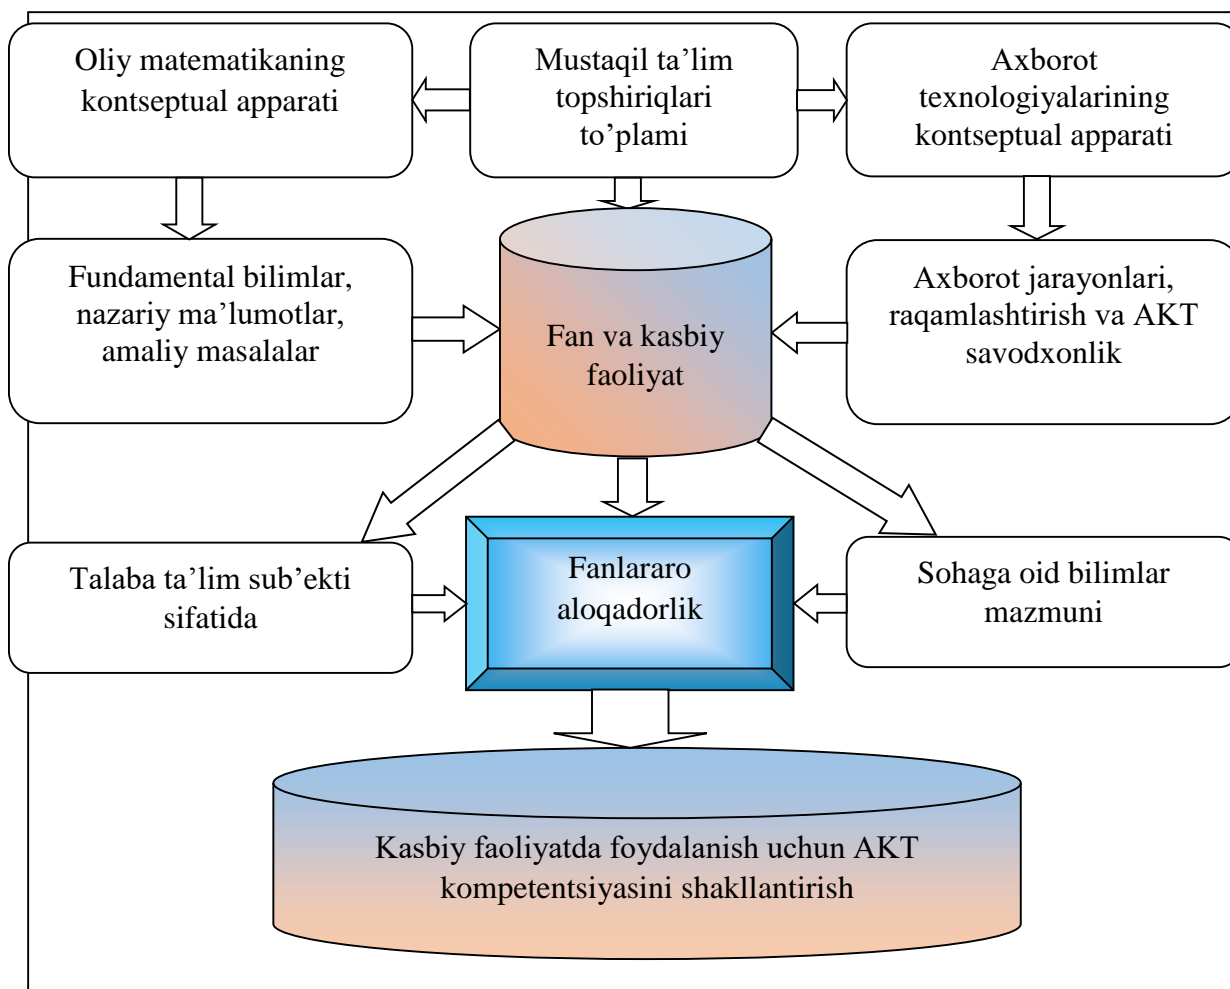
Oliy matematikaning kontseptual apparati

Mustaqil ta’lim topshiriqlari to’plami

Axborot texnologiyalarining kontseptual apparati

Fundamental bilimlar, nazariy ma’lumotlar, amaliy masalalar

Fan va kasbiy faoliyat

Axborot jarayonlari, raqamlashtirish va AKT savodxonlik

Talaba ta’lim sub’ekti sifatida

Fanlararo aloqadorlik

Sohaga oid bilimlar mazmuni

Kasbiy faoliyatda foydalanish uchun AKT kompetentsiyasini shakllantirish